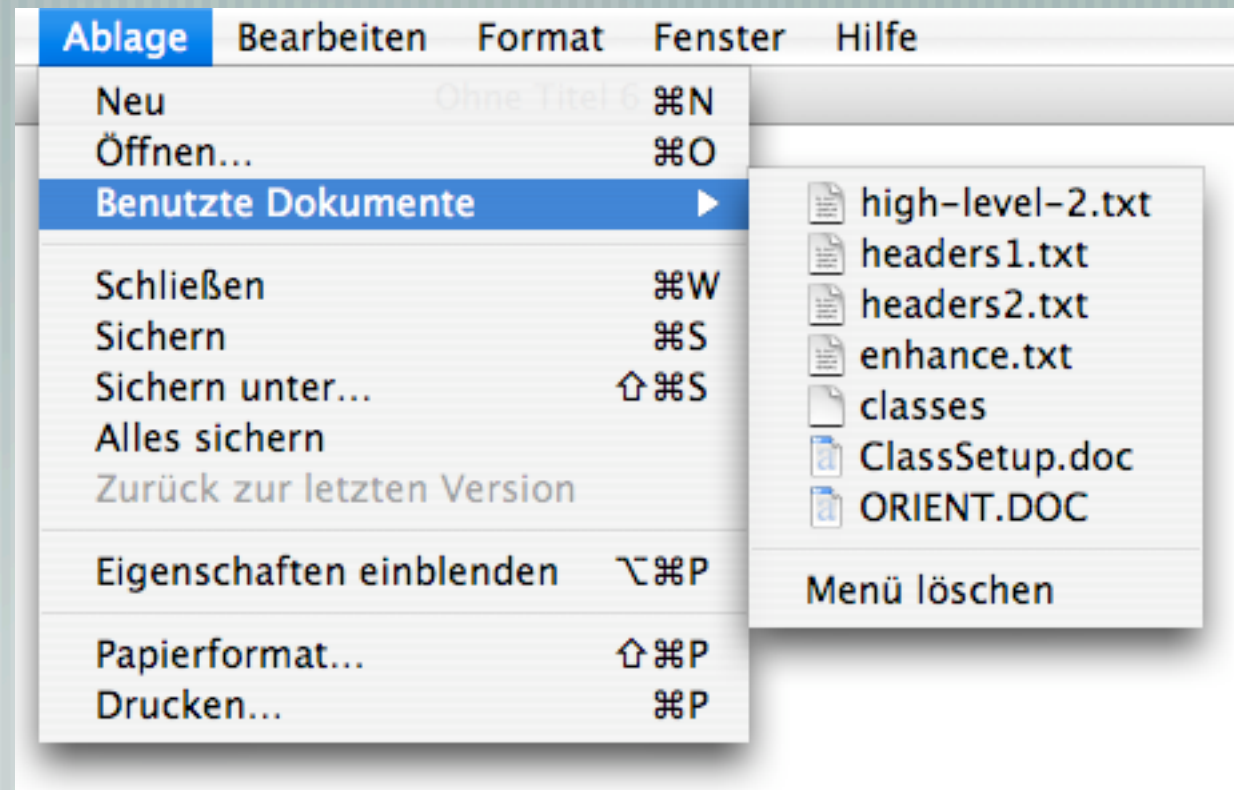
Ablage Bearbeiten Format Fenster Hilfe

Ohne Titel 6

Neu ⌘N
Öffnen... ⌘O
Benutzte Dokumente ▶

Schließen ⌘W
Sichern ⌘S
Sichern unter... ⇧⌘S
Alles sichern
Zurück zur letzten Version

Eigenschaften einblenden ⌥⌘P

Papierformat... ⇧⌘P
Drucken... ⌘P

high-level-2.txt
headers1.txt
headers2.txt
enhance.txt
classes
ClassSetup.doc
ORIENT.DOC

Menü löschen